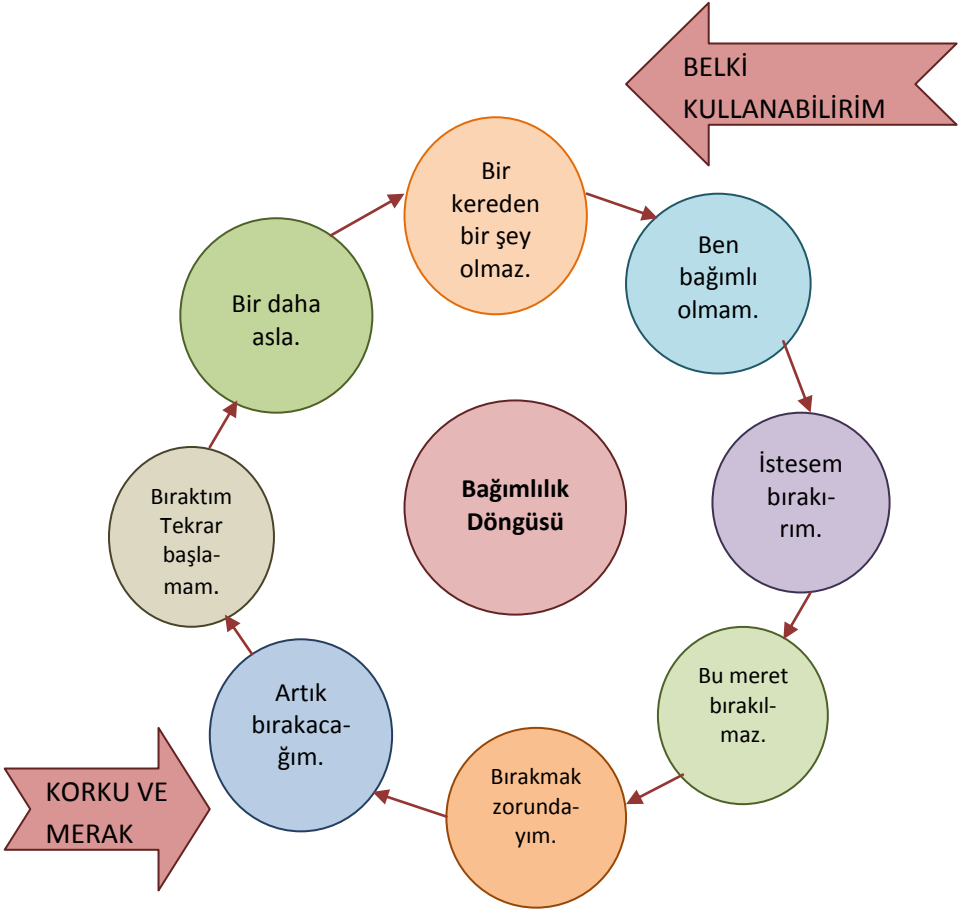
BELKİ KULLANABİLİRİM

Bir kereden bir şey olmaz.

Ben bağımlı olmam.

İstesem bırakırım.

Bu meret bırakılmaz.

Bırakmak zorundayım.

Artık bırakacağım.

Bıraktım Tekrar başlamam.

Bir daha asla.

Bağımlılık Döngüsü

KORKU VE MERAK